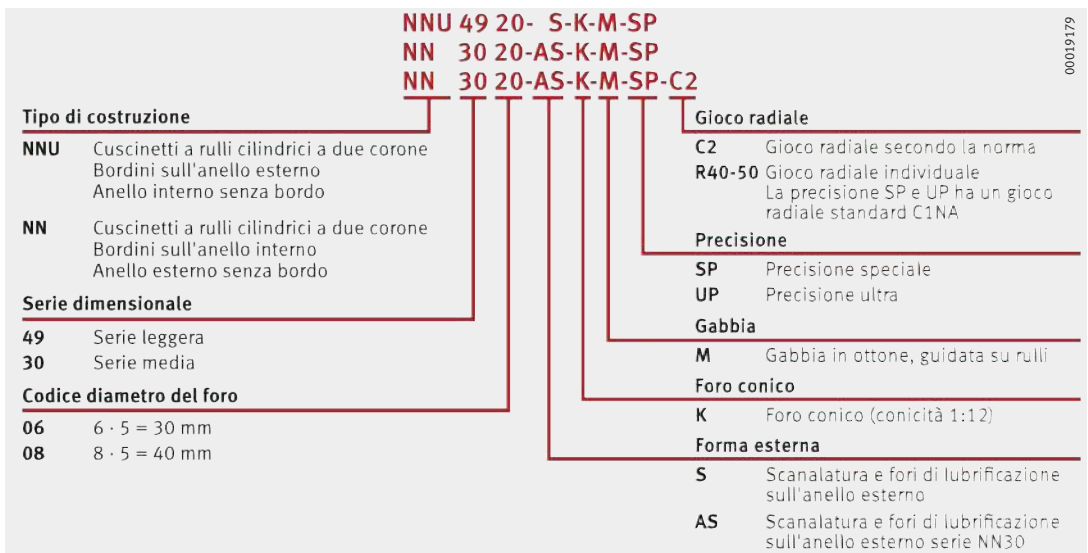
NNU 49 20- S-K-M-SP
NN 30 20-AS-K-M-SP
NN 30 20-AS-K-M-SP-C2

00019179

Tipo di costruzione

NNU Cuscinetti a rulli cilindrici a due corone
Bordini sull'anello esterno
Anello interno senza bordo

NN Cuscinetti a rulli cilindrici a due corone
Bordini sull'anello interno
Anello esterno senza bordo

Serie dimensionale

49 Serie leggera
30 Serie media

Codice diametro del foro

06 $6 \cdot 5 = 30$ mm
08 $8 \cdot 5 = 40$ mm

Gioco radiale

C2 Gioco radiale secondo la norma
R40-50 Gioco radiale individuale
La precisione SP e UP ha un gioco radiale standard C1NA

Precisione

SP Precisione speciale
UP Precisione ultra

Gabbia

M Gabbia in ottone, guidata su rulli

Foro conico

K Foro conico (conicità 1:12)

Forma esterna

S Scanalatura e fori di lubrificazione sull'anello esterno
AS Scanalatura e fori di lubrificazione sull'anello esterno serie NN30